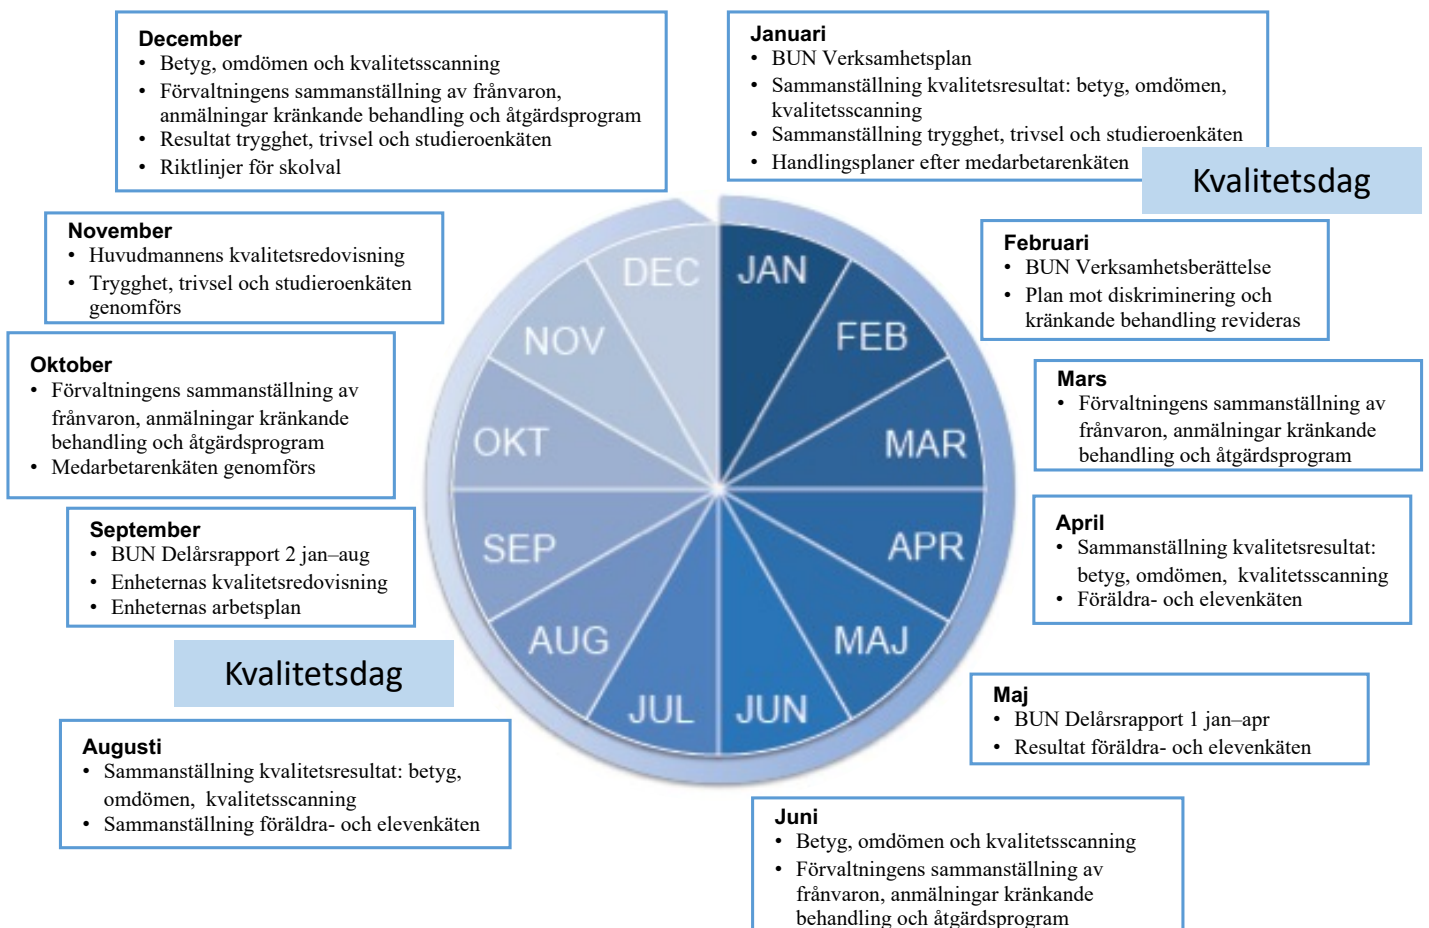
December
- Betyg, omdömen och kvalitetsscanning
- Förvaltningens sammanställning av frånvaron, anmälningar kränkande behandling och åtgärdsprogram
- Resultat trygghet, trivsel och studieroenkäten
- Riktlinjer för skolval

Januari
- BUN Verksamhetsplan
- Sammanställning kvalitetsresultat: betyg, omdömen, kvalitetsscanning
- Sammanställning trygghet, trivsel och studieroenkäten
- Handlingsplaner efter medarbetarenkäten

Kvalitetsdag

November
- Huvudmannens kvalitetsredovisning
- Trygghet, trivsel och studieroenkäten genomförs

Februari
- BUN Verksamhetsberättelse
- Plan mot diskriminering och kränkande behandling revideras

Oktober
- Förvaltningens sammanställning av frånvaron, anmälningar kränkande behandling och åtgärdsprogram
- Medarbetarenkäten genomförs

Mars
- Förvaltningens sammanställning av frånvaron, anmälningar kränkande behandling och åtgärdsprogram

DEC JAN NOV FEB OKT MAR SEP APR AUG MAJ JUL JUN

September
- BUN Delårsrapport 2 jan–aug
- Enheternas kvalitetsredovisning
- Enheternas arbetsplan

April
- Sammanställning kvalitetsresultat: betyg, omdömen, kvalitetsscanning
- Föräldra- och elevenkäten

Kvalitetsdag

Maj
- BUN Delårsrapport 1 jan–apr
- Resultat föräldra- och elevenkäten

Augusti
- Sammanställning kvalitetsresultat: betyg, omdömen, kvalitetsscanning
- Sammanställning föräldra- och elevenkäten

Juni
- Betyg, omdömen och kvalitetsscanning
- Förvaltningens sammanställning av frånvaron, anmälningar kränkande behandling och åtgärdsprogram